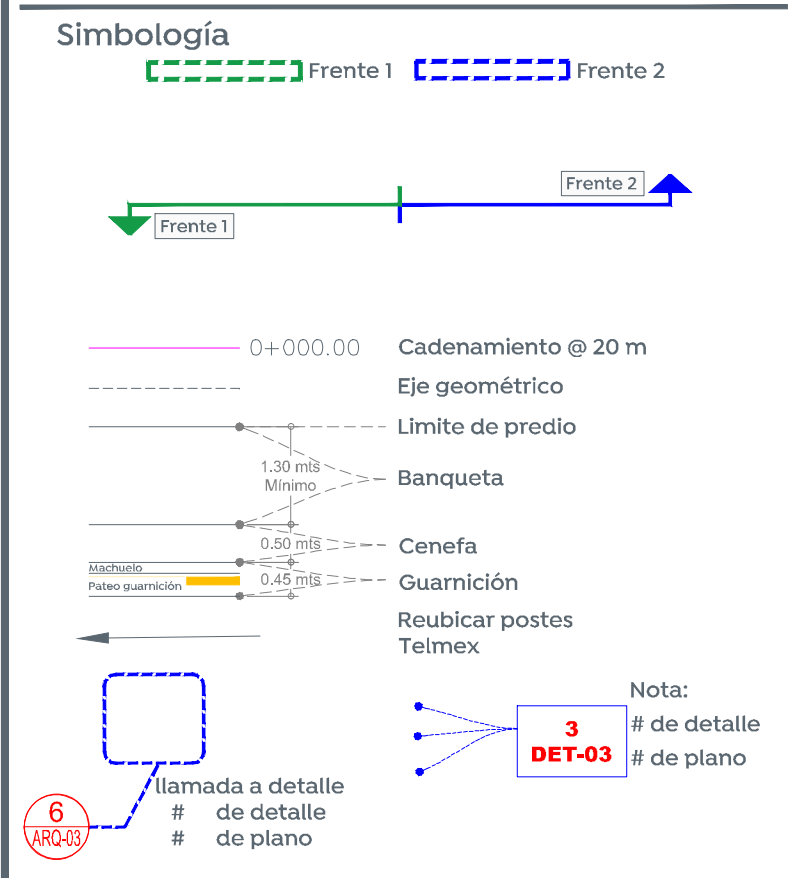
Simbología

Frente 1 Frente 2

Frente 2

Frente 1

0+000.00 Cadenamiento @ 20 m

Eje geométrico

Limite de predio

1.30 mts
Mínimo
Banqueta

0.50 mts Cenefa

Machuelo
Pateo guarnición 0.45 mts Guarnición

Reubicar postes Telmex

Nota:
3
DET-03
# de detalle
# de plano

llamada a detalle
6
ARQ-03
# de detalle
# de plano